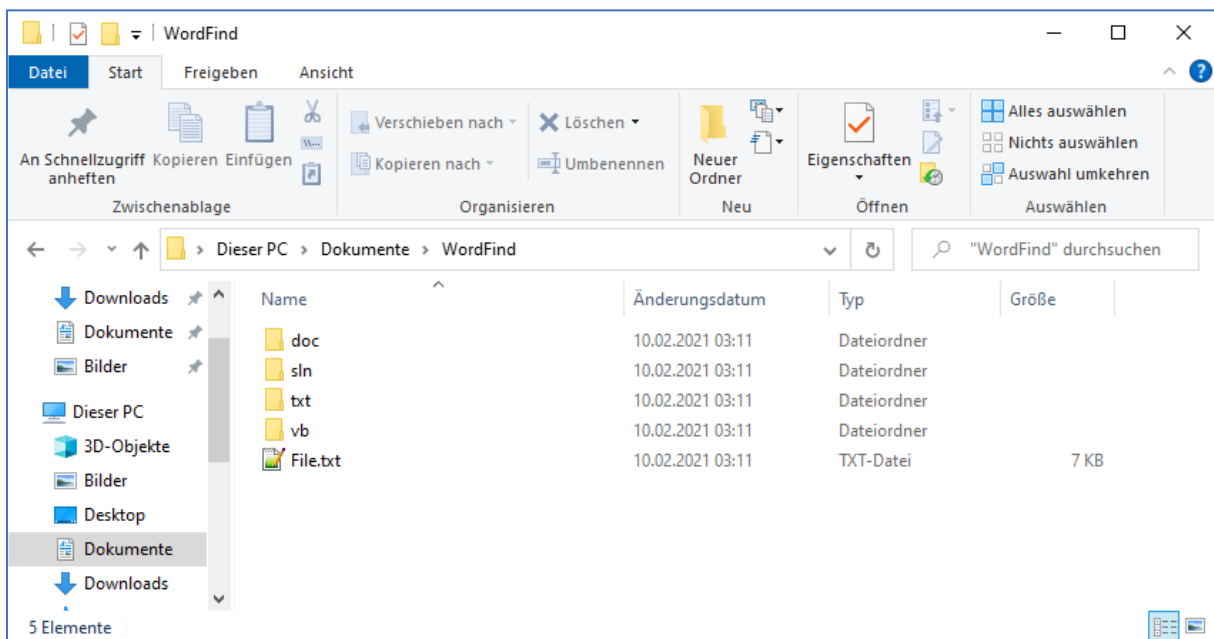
WordFind

Datei Start Freigeben Ansicht

An Schnellzugriff anheften Kopieren Einfügen
Zwischenablage

Verschieben nach Löschen
Kopieren nach Umbenennen
Organisieren

Neuer Ordner
Neu

Eigenschaften
Öffnen

Alles auswählen
Nichts auswählen
Auswahl umkehren
Auswählen

Dieser PC > Dokumente > WordFind

"WordFind" durchsuchen

Downloads
Dokumente
Bilder
Dieser PC
3D-Objekte
Bilder
Desktop
Dokumente
Downloads

| Name | Änderungsdatum | Typ | Größe |
|---|---|---|---|
| doc | 10.02.2021 03:11 | Dateiordner | |
| sln | 10.02.2021 03:11 | Dateiordner | |
| txt | 10.02.2021 03:11 | Dateiordner | |
| vb | 10.02.2021 03:11 | Dateiordner | |
| File.txt | 10.02.2021 03:11 | TXT-Datei | 7 KB |

5 Elemente